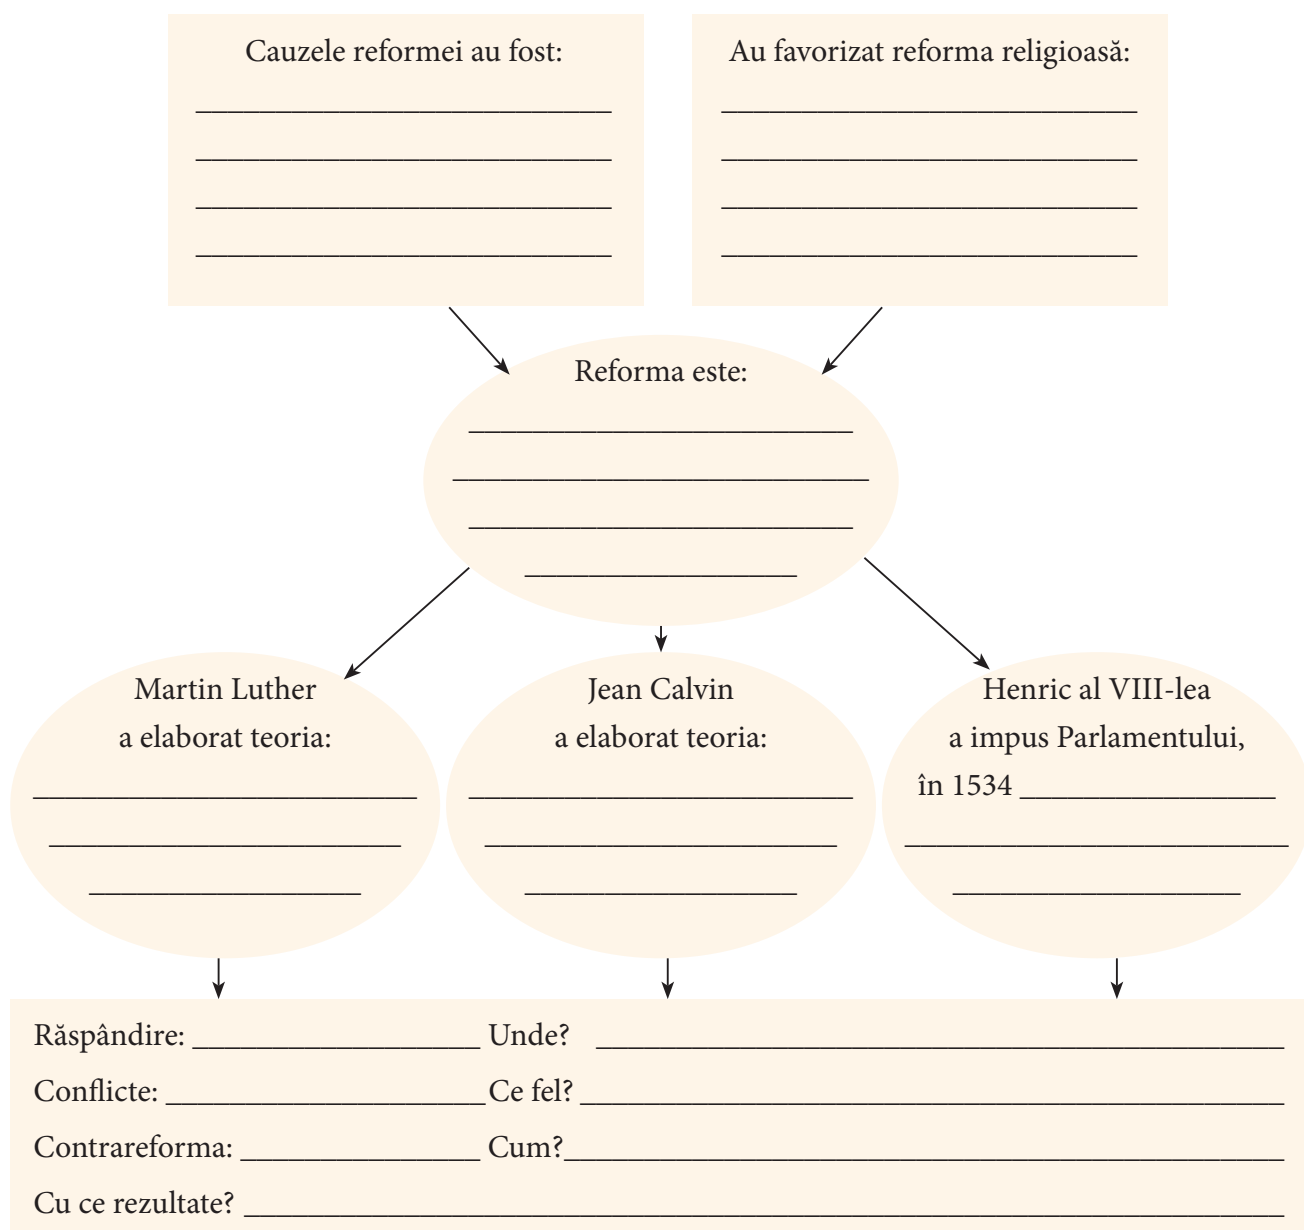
Cauzele reformei au fost:
____________________________
____________________________
____________________________
____________________________

Au favorizat reforma religioasă:
____________________________
____________________________
____________________________
____________________________

Reforma este:
__________________________
____________________________
__________________________
__________________

Martin Luther
a elaborat teoria:
__________________________
________________________
__________________

Jean Calvin
a elaborat teoria:
__________________________
________________________
__________________

Henric al VIII-lea
a impus Parlamentului,
în 1534 ________________
__________________________
____________________

Răspândire: ___________________ Unde? ______________________________________________
Conflicte: _____________________Ce fel? _____________________________________________
Contrareforma: ________________ Cum?_______________________________________________
Cu ce rezultate? _______________________________________________________________